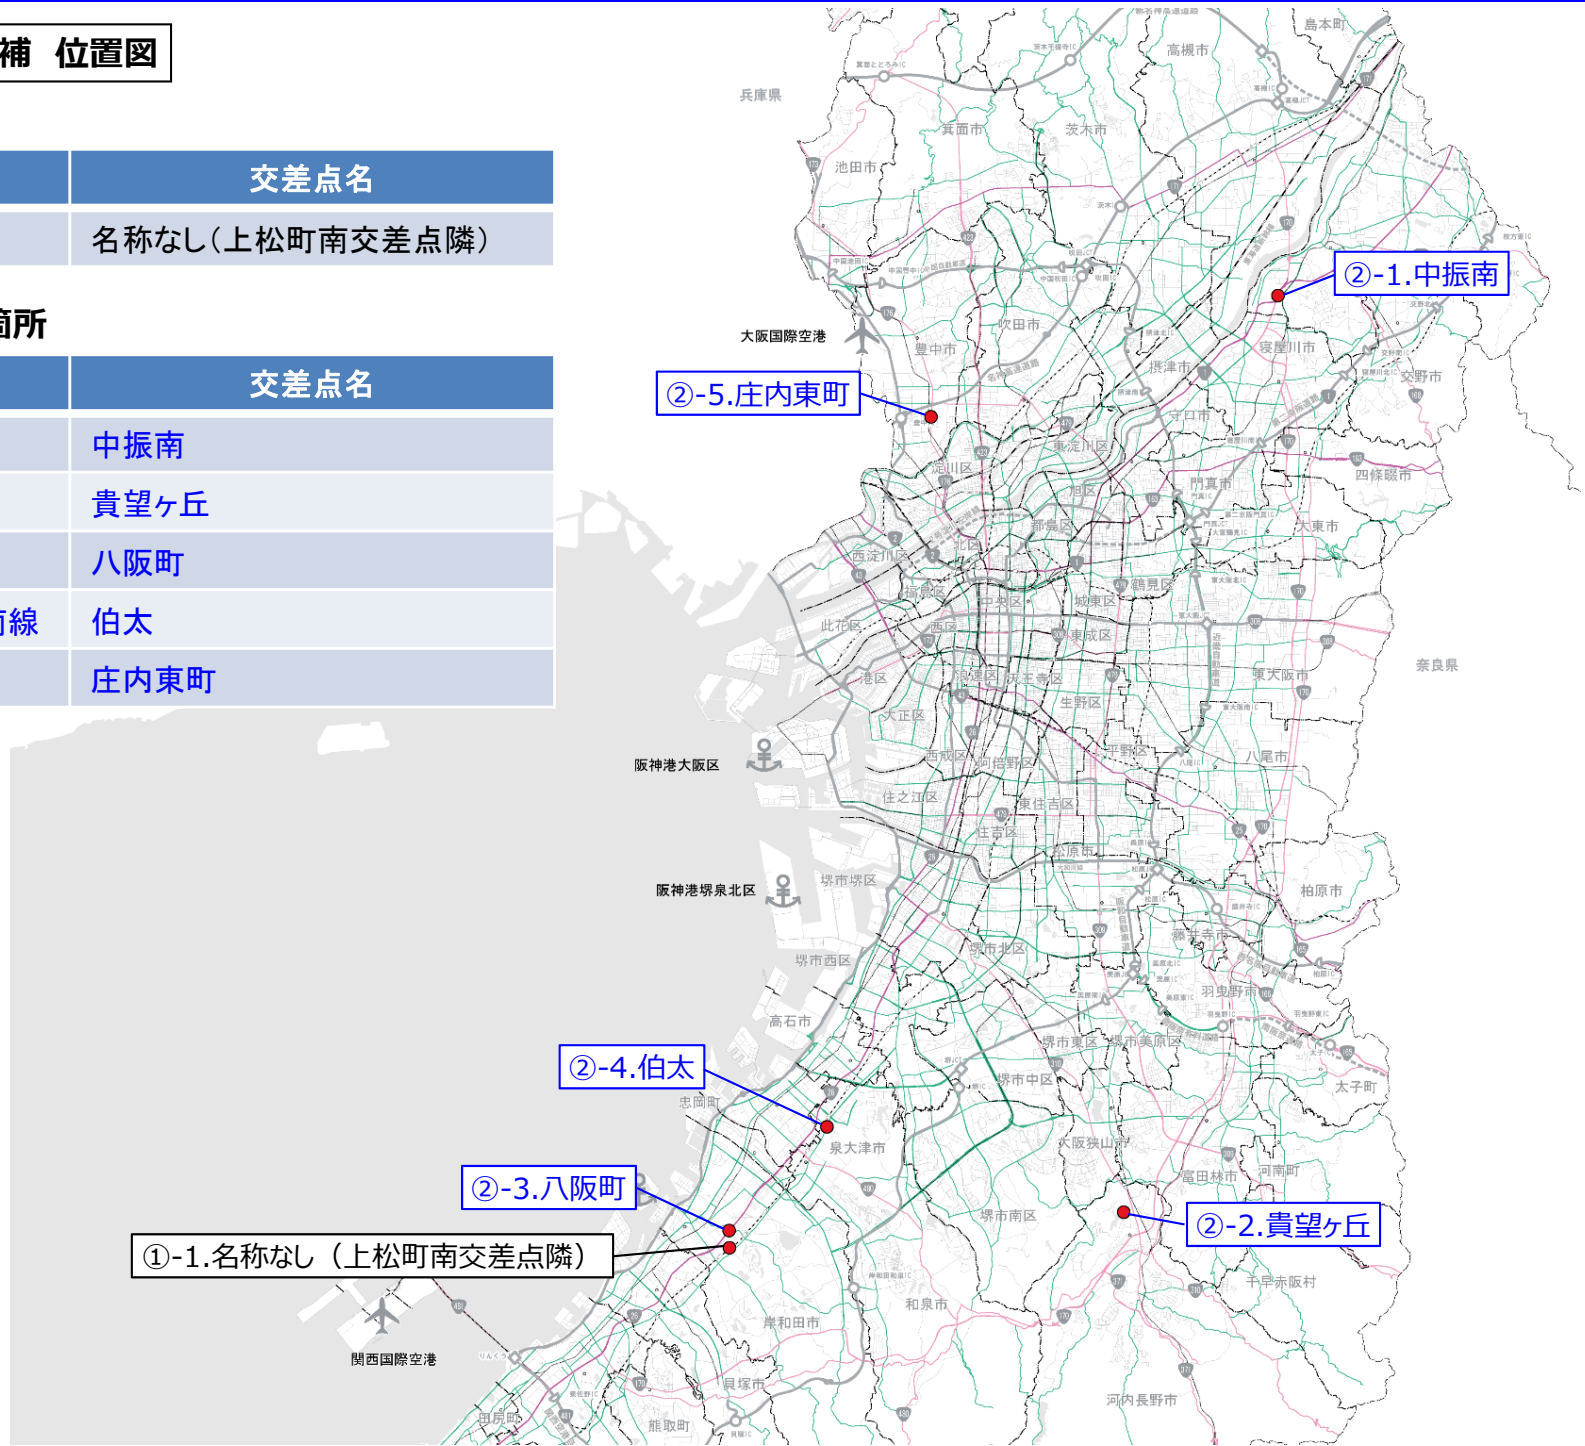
補　位置図

| | 交差点名 |
|---|---|
| | 名称なし（上松町南交差点隣） |

箇所

| | 交差点名 |
|---|---|
| | 中振南 |
| | 貴望ケ丘 |
| | 八阪町 |
| 線 | 伯太 |
| | 庄内東町 |

島本町
高槻市
兵庫県
箕面市
茨木市
池田市
②-1.中振南
大阪国際空港
吹田市
豊中市
寝屋川市
交野市
②-5.庄内東町
摂津市
守口市
東淀川区
淀川区
門真市
四條畷市
旭区
西淀川区
都島区
大東市
北区
鶴見区
福島区
中央区
城東区
此花区
西区
東成区
奈良県
港区
浪速区
天王寺区
東大阪市
生野区
大正区
阪神港大阪区
西成区
阿倍野区
八尾市
平野区
住之江区
東住吉区
住吉区
松原市
阪神港堺泉北区
堺市堺区
柏原市
藤井寺市
堺市北区
堺市西区
羽曳野市
高石市
堺市東区
堺市美原区
②-4.伯太
堺市中区
太子町
忠岡町
泉大津市
大阪狭山市
②-3.八阪町
富田林市
河南町
堺市南区
②-2.貴望ケ丘
①-1.名称なし（上松町南交差点隣）
千早赤阪村
和泉市
岸和田市
関西国際空港
貝塚市
河内長野市
田尻町
熊取町